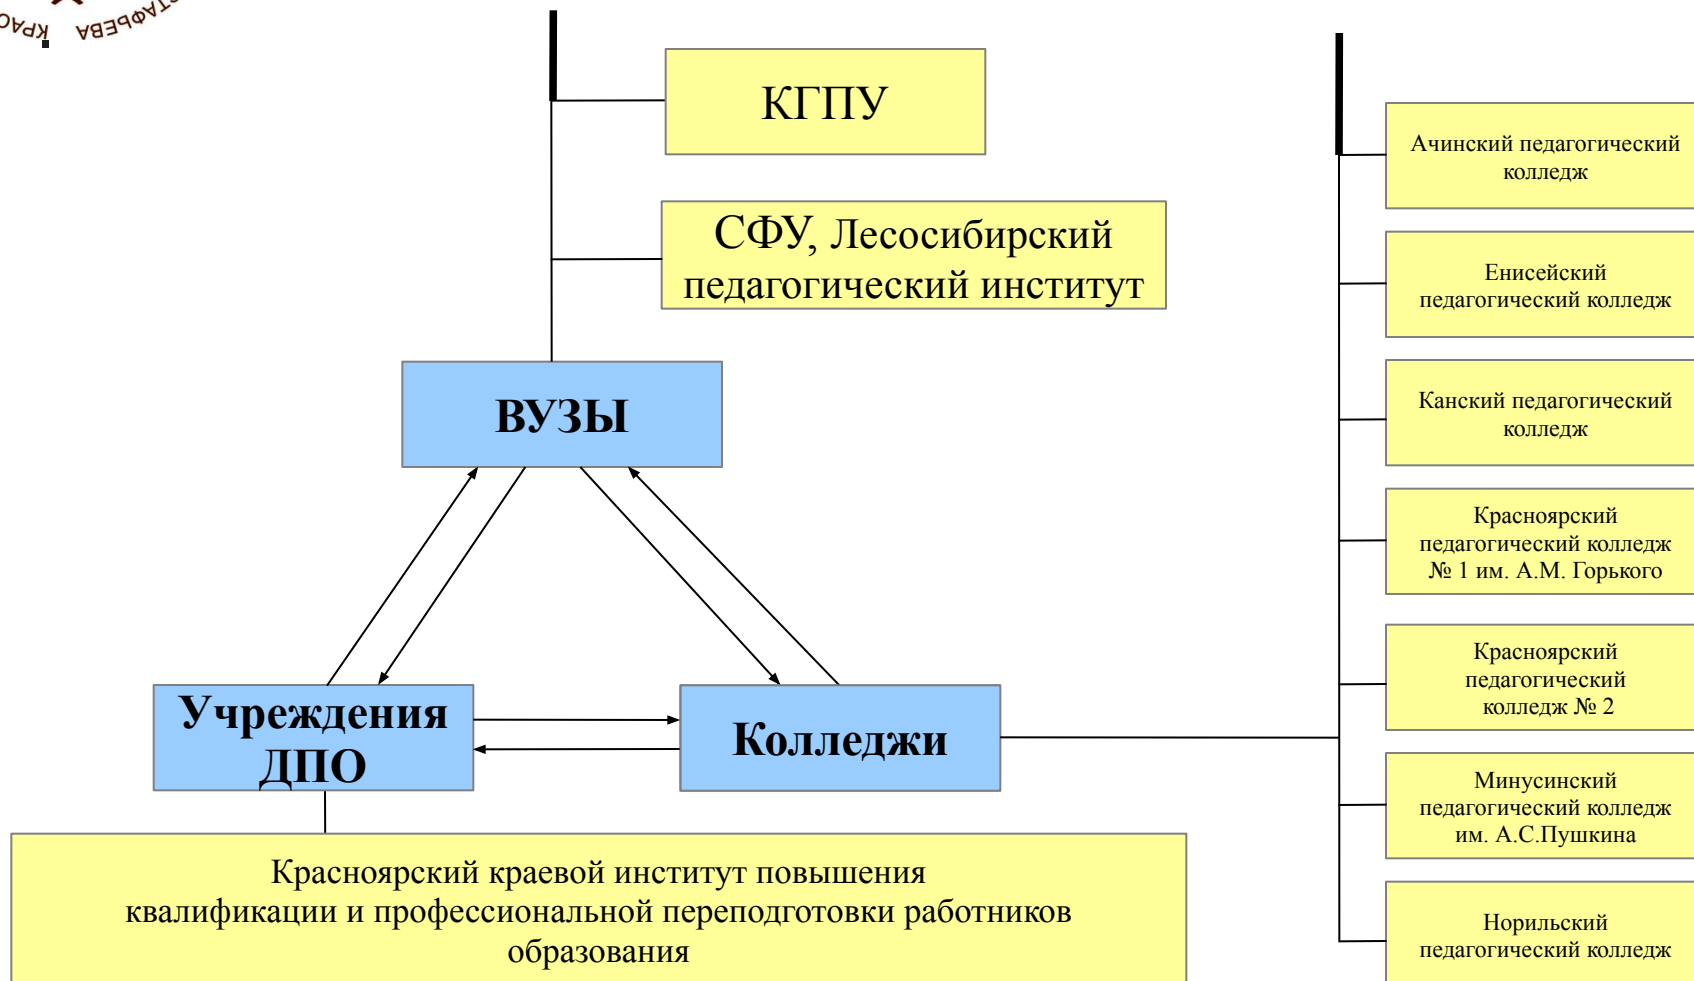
КРАС АСТАФЬЕВА

КГПУ

СФУ, Лесосибирский педагогический институт

ВУЗЫ

Учреждения ДПО

Колледжи

Красноярский краевой институт повышения квалификации и профессиональной переподготовки работников образования

Ачинский педагогический колледж

Енисейский педагогический колледж

Канский педагогический колледж

Красноярский педагогический колледж № 1 им. А.М. Горького

Красноярский педагогический колледж № 2

Минусинский педагогический колледж им. А.С.Пушкина

Норильский педагогический колледж